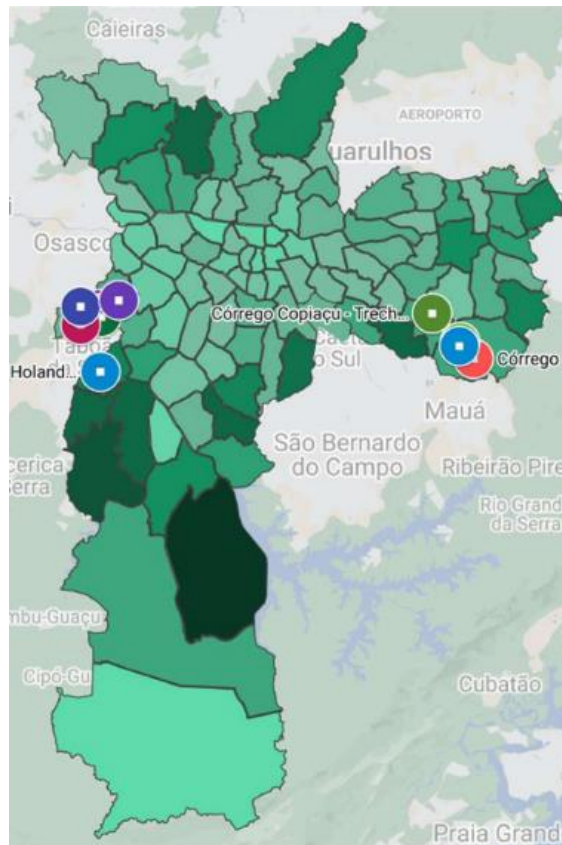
Caieiras

AEROPORTO

Guarulhos

Osasco

Córrego Copiaçu - Trech...

Tabo

Holand...

Córrego

Sul

Mauá

São Bernardo do Campo

Ribeirão Pire

Rio Grand da Serra

cerica Serra

mbu-Guaçu

Cipó-Gu

Cubatão

Praia Grand